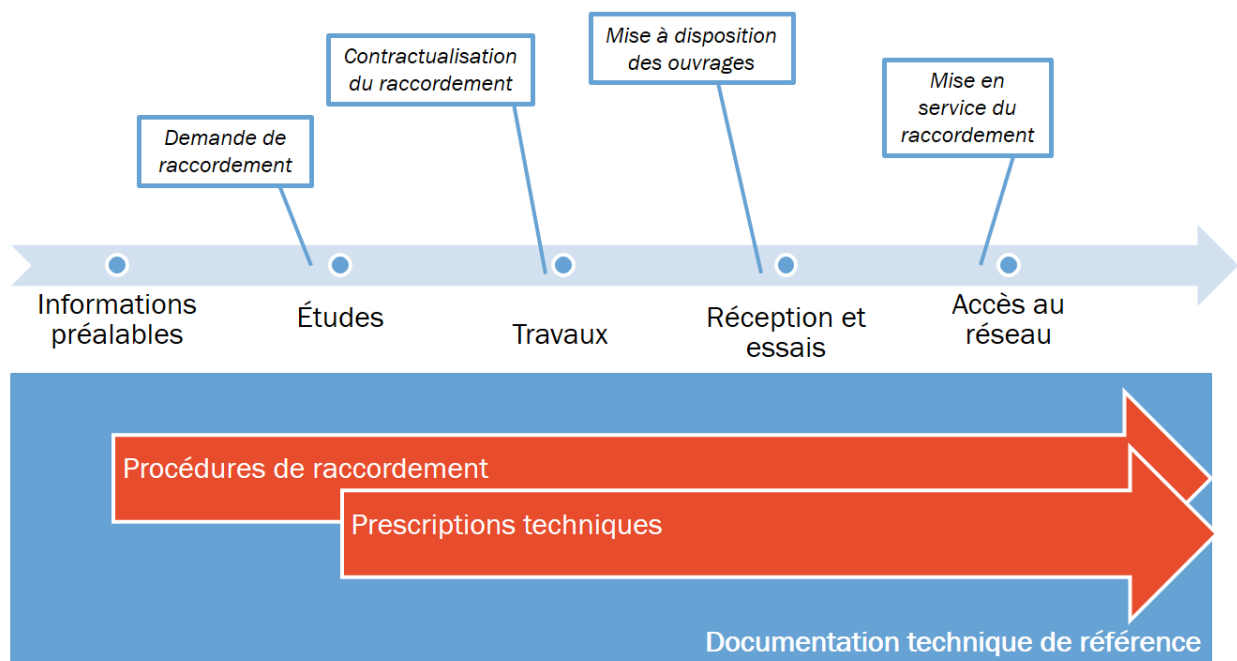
Demande de raccordement

Contractualisation du raccordement

Mise à disposition des ouvrages

Mise en service du raccordement

Informations préalables

Études

Travaux

Réception et essais

Accès au réseau

Procédures de raccordement

Prescriptions techniques

Documentation technique de référence